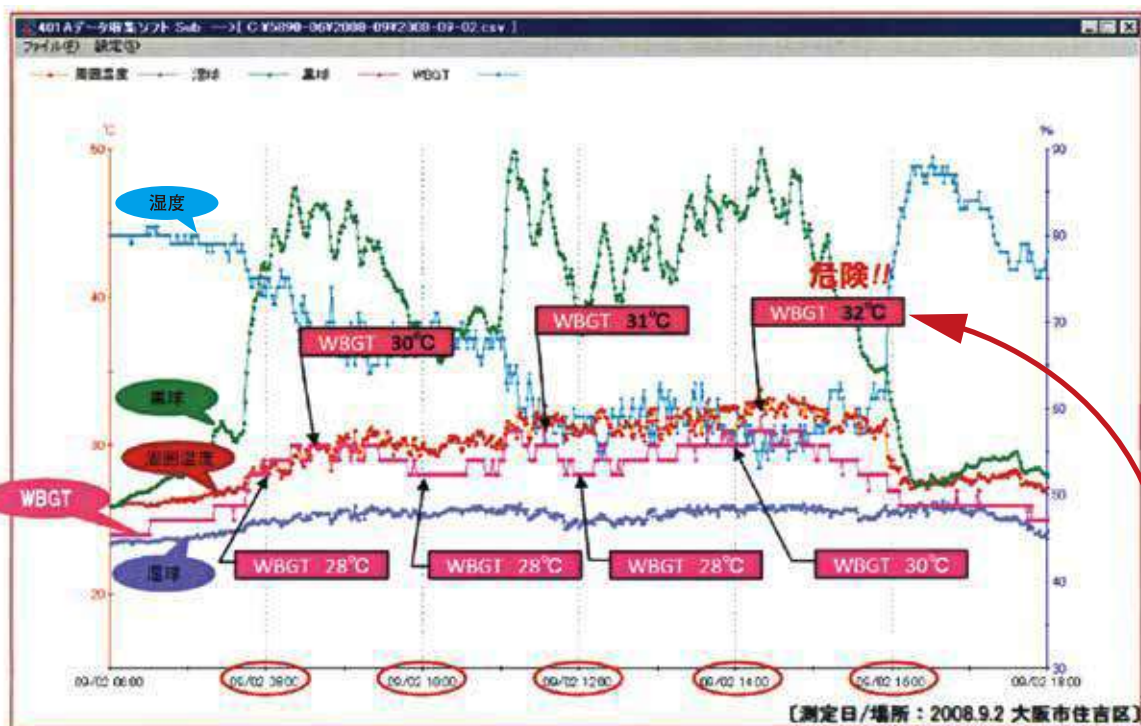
401Aデータ収集ソフト Sub —>[ C:¥5890-06¥2008-09¥2008-09-02.csv ]
ファイル(F) 設定(S)

周囲温度 湿球 黒球 WBGT

℃ %

50 40 30 20

90 80 70 60 50 40 30

湿度
黒球
周囲温度
WBGT
湿球

危険!!

WBGT 30℃
WBGT 31℃
WBGT 32℃
WBGT 28℃
WBGT 28℃
WBGT 28℃
WBGT 30℃

09/02 08:00
09/02 10:00
09/02 10:00
09/02 12:00
09/02 14:00
09/02 16:00
09/02 18:00

【測定日/場所：2008.9.2 大阪市住吉区】